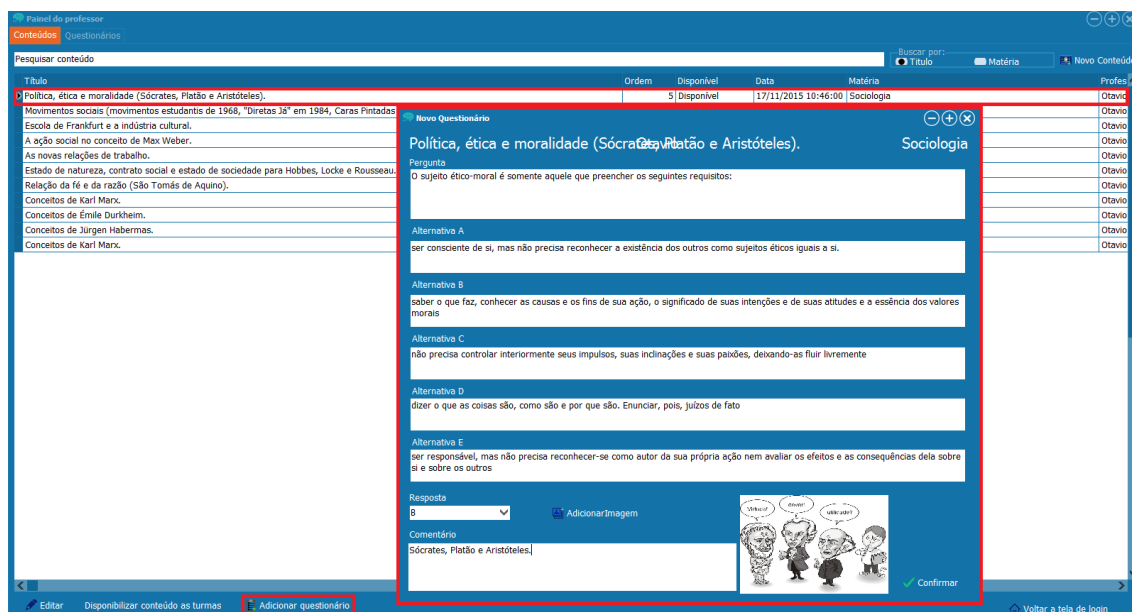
Painel do professor
Conteúdos Questionários
Pesquisar conteúdo
Buscar por:
Título Matéria
Novo Conteúdo

| Título | Ordem | Disponível | Data | Matéria | Profes |
|---|---|---|---|---|---|
| Política, ética e moralidade (Sócrates, Platão e Aristóteles). | 5 | Disponível | 17/11/2015 10:46:00 | Sociologia | Otavio |
| Movimentos sociais (movimentos estudantis de 1968, "Diretas Já" em 1984, Caras Pintadas | | | | | Otavio |
| Escola de Frankfurt e a indústria cultural. | | | | | Otavio |
| A ação social no conceito de Max Weber. | | | | | Otavio |
| As novas relações de trabalho. | | | | | Otavio |
| Estado de natureza, contrato social e estado de sociedade para Hobbes, Locke e Rousseau. | | | | | Otavio |
| Relação da fé e da razão (São Tomás de Aquino). | | | | | Otavio |
| Conceitos de Karl Marx. | | | | | Otavio |
| Conceitos de Émile Durkheim. | | | | | Otavio |
| Conceitos de Jürgen Habermas. | | | | | Otavio |
| Conceitos de Karl Marx. | | | | | Otavio |

Novo Questionário
Política, ética e moralidade (Sócrates, Platão e Aristóteles). Otavio Sociologia
Pergunta
O sujeito ético-moral é somente aquele que preencher os seguintes requisitos:
Alternativa A
ser consciente de si, mas não precisa reconhecer a existência dos outros como sujeitos éticos iguais a si.
Alternativa B
saber o que faz, conhecer as causas e os fins de sua ação, o significado de suas intenções e de suas atitudes e a essência dos valores morais
Alternativa C
não precisa controlar interiormente seus impulsos, suas inclinações e suas paixões, deixando-as fluir livremente
Alternativa D
dizer o que as coisas são, como são e por que são. Enunciar, pois, juízos de fato
Alternativa E
ser responsável, mas não precisa reconhecer-se como autor da sua própria ação nem avaliar os efeitos e as consequências dela sobre si e sobre os outros
Resposta
B
AdicionarImagem
Comentário
Sócrates, Platão e Aristóteles.
Virtude? direito! utilidade?
Confirmar
Editar Disponibilizar conteúdo as turmas Adicionar questionário Voltar a tela de login